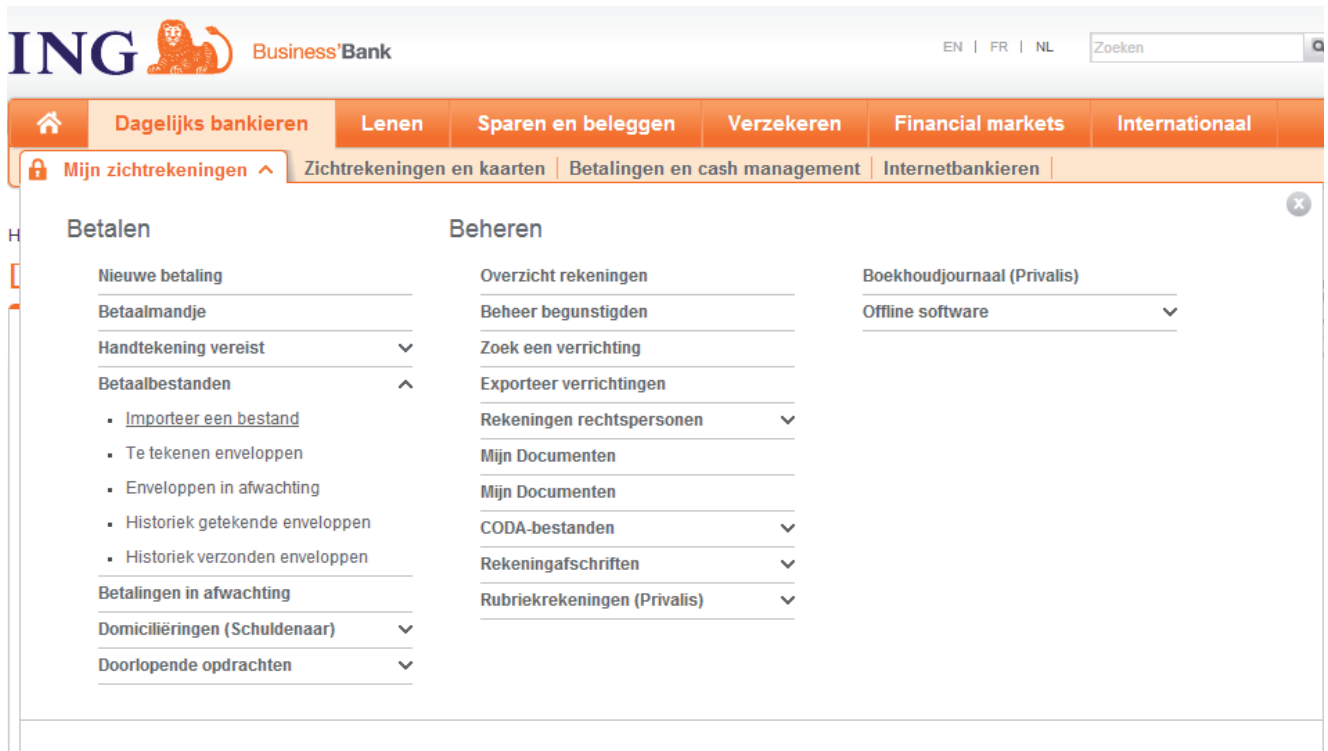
ING Business'Bank

EN | FR | NL

Zoeken

Dagelijks bankieren | Lenen | Sparen en beleggen | Verzekeren | Financial markets | Internationaal

Mijn zichtrekeningen | Zichtrekeningen en kaarten | Betalingen en cash management | Internetbankieren

Betalen

Nieuwe betaling
Betaalmandje
Handtekening vereist
Betaalbestanden
- Importeer een bestand
- Te tekenen enveloppen
- Enveloppen in afwachting
- Historiek getekende enveloppen
- Historiek verzonden enveloppen
Betalingen in afwachting
Domiciliëringen (Schuldenaar)
Doorlopende opdrachten

Beheren

Overzicht rekeningen
Beheer begunstigden
Zoek een verrichting
Exporteer verrichtingen
Rekeningen rechtspersonen
Mijn Documenten
Mijn Documenten
CODA-bestanden
Rekeningafschriften
Rubriekrekeningen (Privalis)

Boekhoudjournaal (Privalis)
Offline software